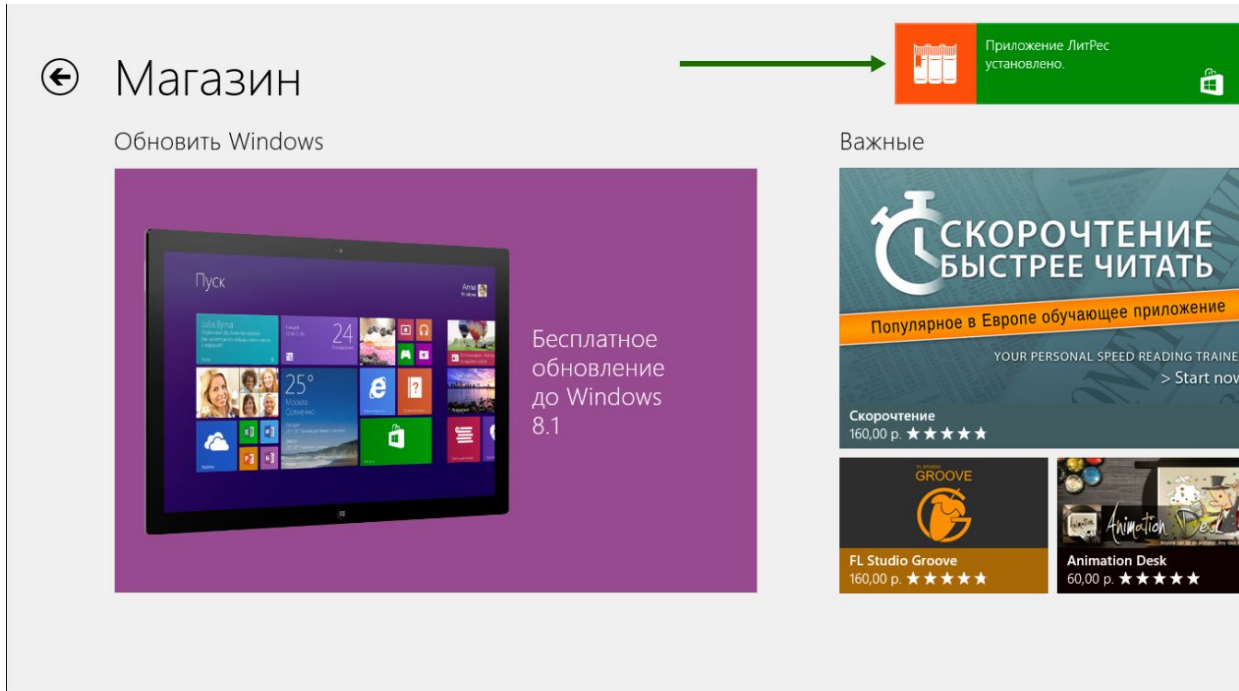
Магазин

Приложение ЛитРес установлено.

Обновить Windows

Пуск

25°

24

Бесплатное обновление до Windows 8.1

Важные

СКОРОЧТЕНИЕ
БЫСТРЕЕ ЧИТАТЬ

Популярное в Европе обучающее приложение

YOUR PERSONAL SPEED READING TRAINE

> Start nov

Скорочтение
160,00 р. ★★★★★

GROOVE

FL Studio Groove
160,00 р. ★★★★★

Animation Desk

Animation Desk
60,00 р. ★★★★★